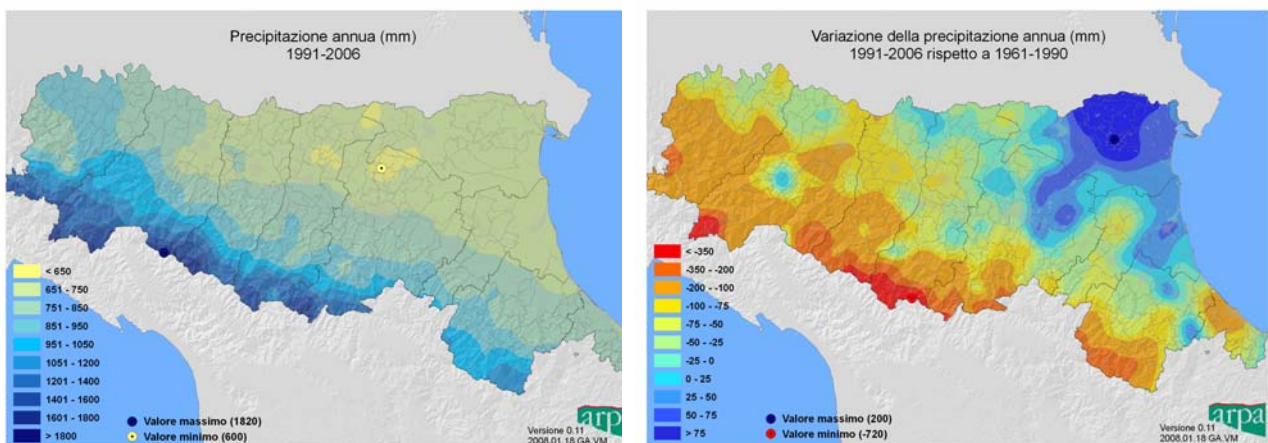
Precipitazione annua (mm)
1991-2006

< 650
651 - 750
751 - 850
851 - 950
951 - 1050
1051 - 1200
1201 - 1400
1401 - 1600
1601 - 1800
> 1800

Valore massimo (1820)
Valore minimo (600)

Versione 0.11
2008.01.18 GA VM

arpa

Variazione della precipitazione annua (mm)
1991-2006 rispetto a 1961-1990

< -350
-350 - -200
-200 - -100
-100 - -75
-75 - -50
-50 - -25
-25 - 0
0 - 25
25 - 50
50 - 75
> 75

Valore massimo (200)
Valore minimo (-720)

Versione 0.11
2008.01.18 GA VM

arpa